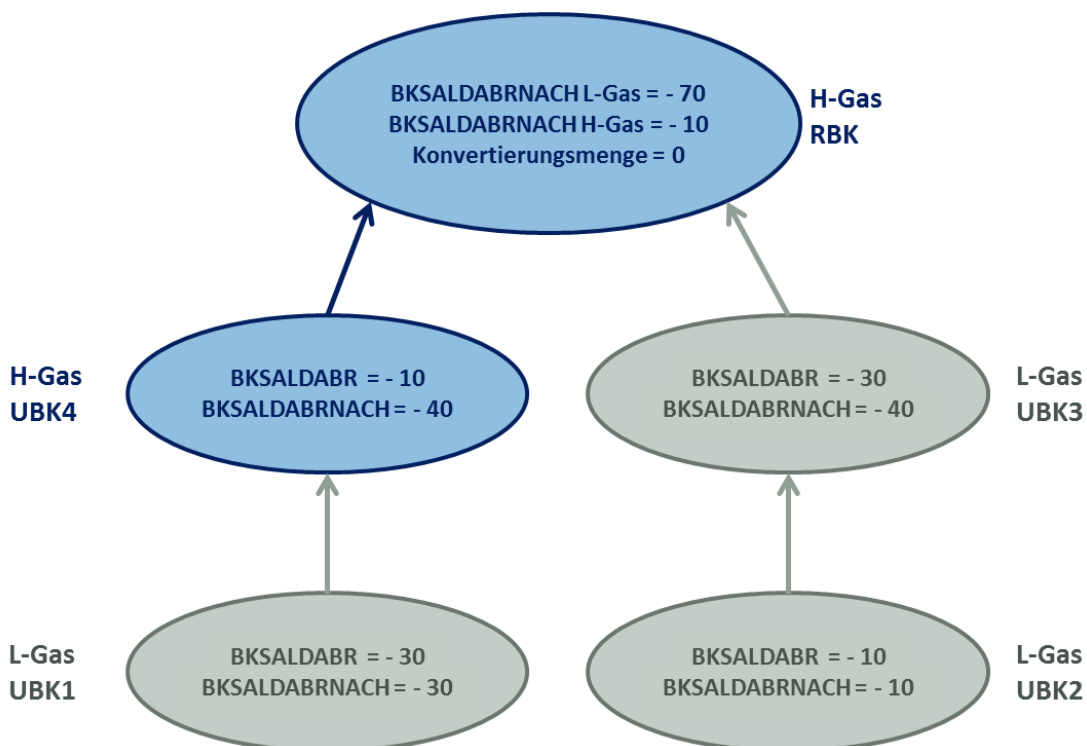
BKSALDABRNACH L-Gas = - 70
BKSALDABRNACH H-Gas = - 10
Konvertierungsmenge = 0

H-Gas
RBK

H-Gas
UBK4

BKSALDABR = - 10
BKSALDABRNACH = - 40

BKSALDABR = - 30
BKSALDABRNACH = - 40

L-Gas
UBK3

L-Gas
UBK1

BKSALDABR = - 30
BKSALDABRNACH = - 30

BKSALDABR = - 10
BKSALDABRNACH = - 10

L-Gas
UBK2